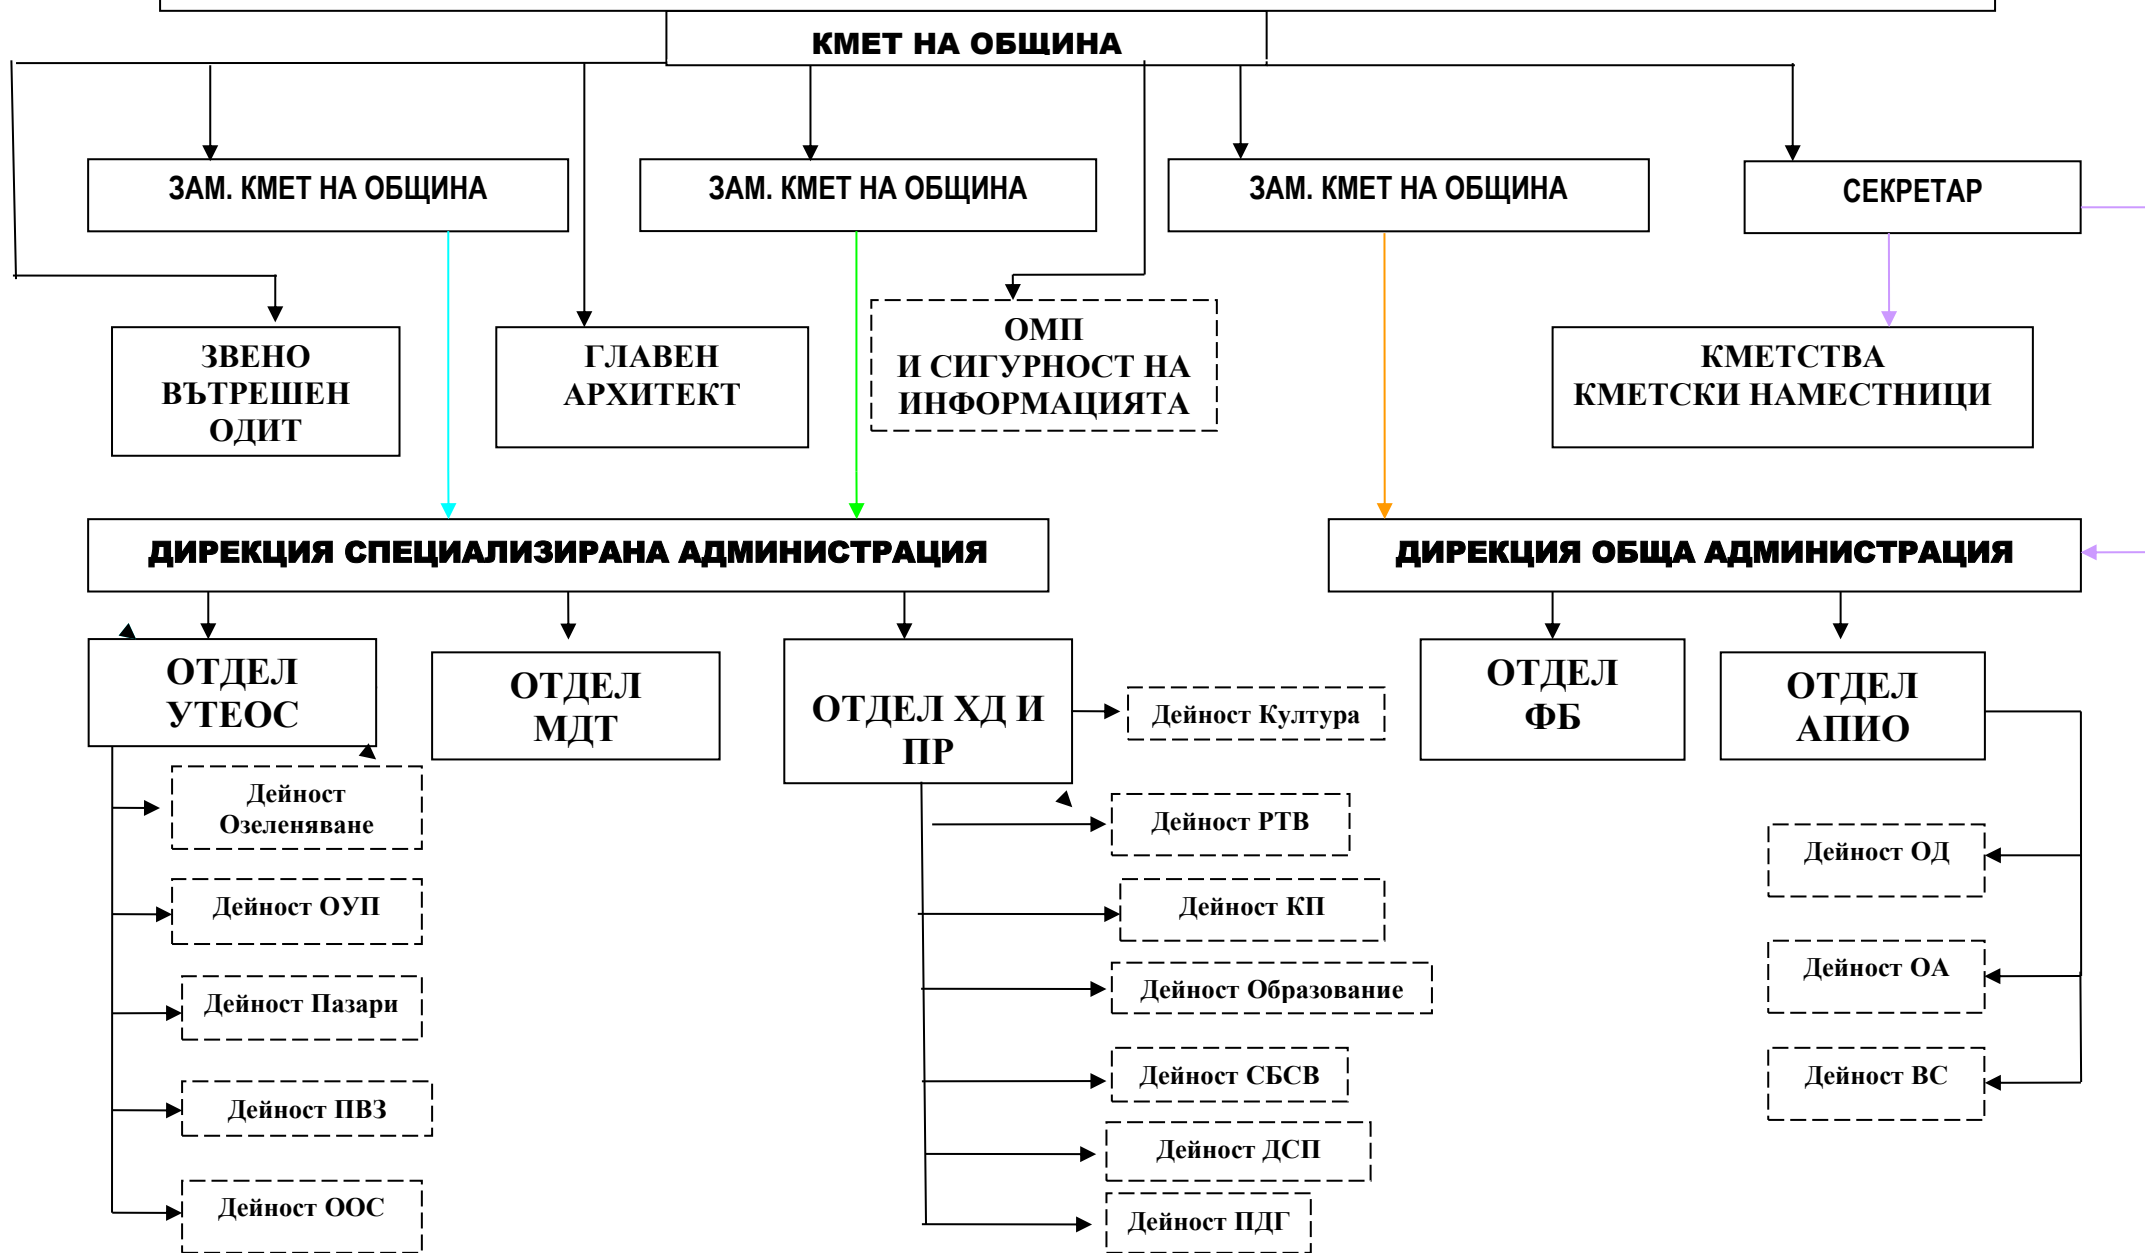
КМЕТ НА ОБЩИНА

ЗАМ. КМЕТ НА ОБЩИНА

ЗАМ. КМЕТ НА ОБЩИНА

ЗАМ. КМЕТ НА ОБЩИНА

СЕКРЕТАР

ЗВЕНО ВЪТРЕШЕН ОДИТ

ГЛАВЕН АРХИТЕКТ

ОМП И СИГУРНОСТ НА ИНФОРМАЦИЯТА

КМЕТСТВА КМЕТСКИ НАМЕСТНИЦИ

ДИРЕКЦИЯ СПЕЦИАЛИЗИРАНА АДМИНИСТРАЦИЯ

ДИРЕКЦИЯ ОБЩА АДМИНИСТРАЦИЯ

ОТДЕЛ УТЕОС

ОТДЕЛ МДТ

ОТДЕЛ ХД И ПР

Дейност Култура

ОТДЕЛ ФБ

ОТДЕЛ АПИО

Дейност Озеленяване

Дейност ОУП

Дейност Пазари

Дейност ПВЗ

Дейност ООС

Дейност РТВ

Дейност КП

Дейност Образование

Дейност СБСВ

Дейност ДСП

Дейност ПДГ

Дейност ОД

Дейност ОА

Дейност ВС